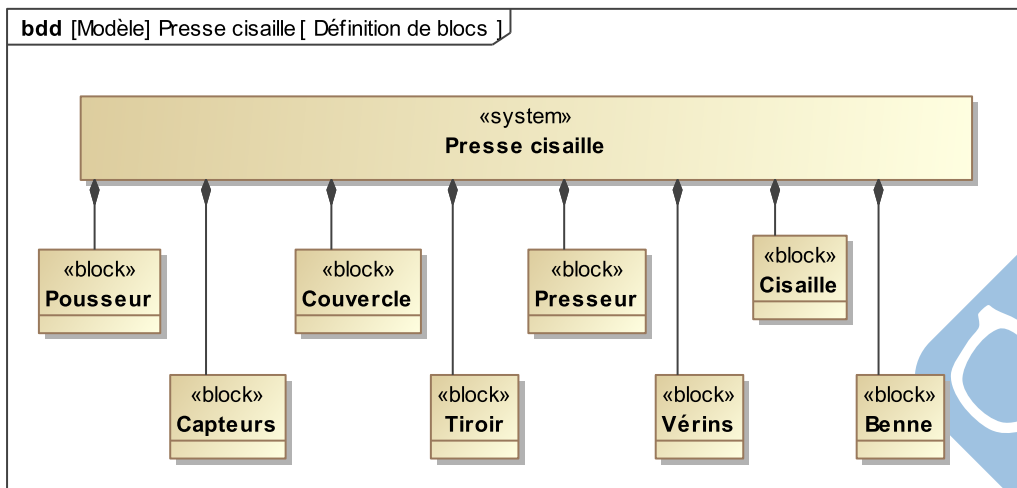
bdd [Modèle] Presse cisaille [ Définition de blocs ]

«system»
Presse cisaille

«block»
Pousseur

«block»
Capteurs

«block»
Couvercle

«block»
Tiroir

«block»
Presseur

«block»
Vérins

«block»
Cisaille

«block»
Benne